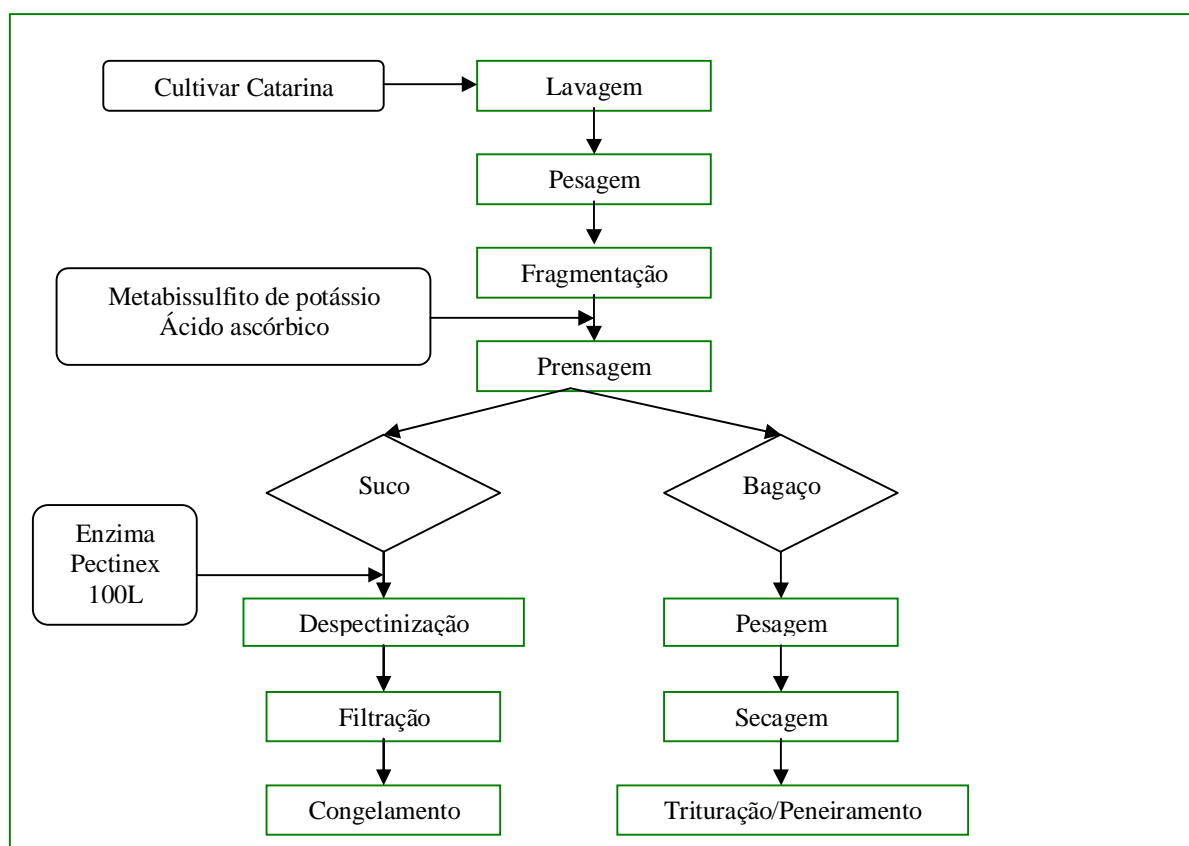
Cultivar Catarina

Lavagem

Pesagem

Fragmentação

Metabissulfito de potássio
Ácido ascórbico

Prensagem

Suco

Bagaço

Enzima
Pectinex
100L

Despectinização

Filtração

Congelamento

Pesagem

Secagem

Trituração/Peneiramento